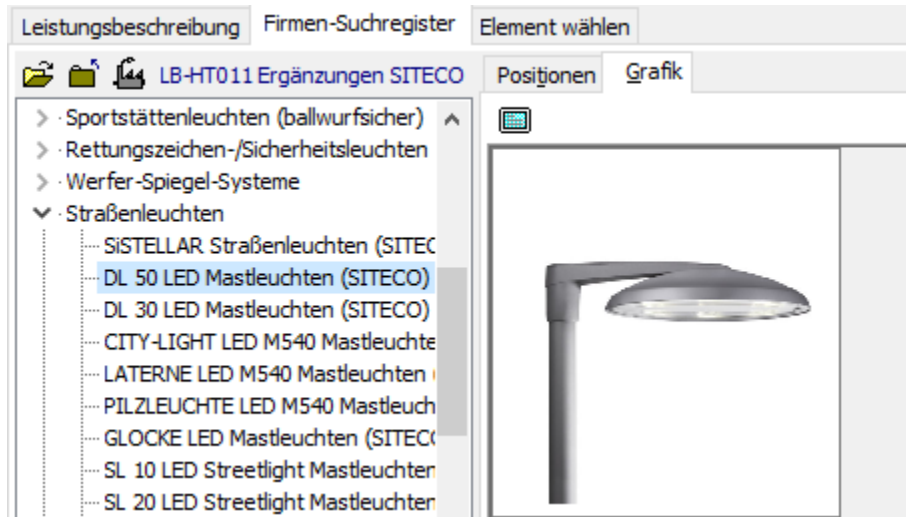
Leistungsbeschreibung Firmen-Suchregister Element wählen

LB-HT011 Ergänzungen SITECO

Positionen Grafik

Sportstättenleuchten (ballwurfsicher)
Rettungszeichen-/Sicherheitsleuchten
Werfer-Spiegel-Systeme
Straßenleuchten
SiSTELLAR Straßenleuchten (SITEC
DL 50 LED Mastleuchten (SITECO)
DL 30 LED Mastleuchten (SITECO)
CITY-LIGHT LED M540 Mastleuchte
LATERNE LED M540 Mastleuchten
PILZLEUCHTE LED M540 Mastleuch
GLOCKE LED Mastleuchten (SITEC
SL 10 LED Streetlight Mastleuchten
SL 20 LED Streetlight Mastleuchten